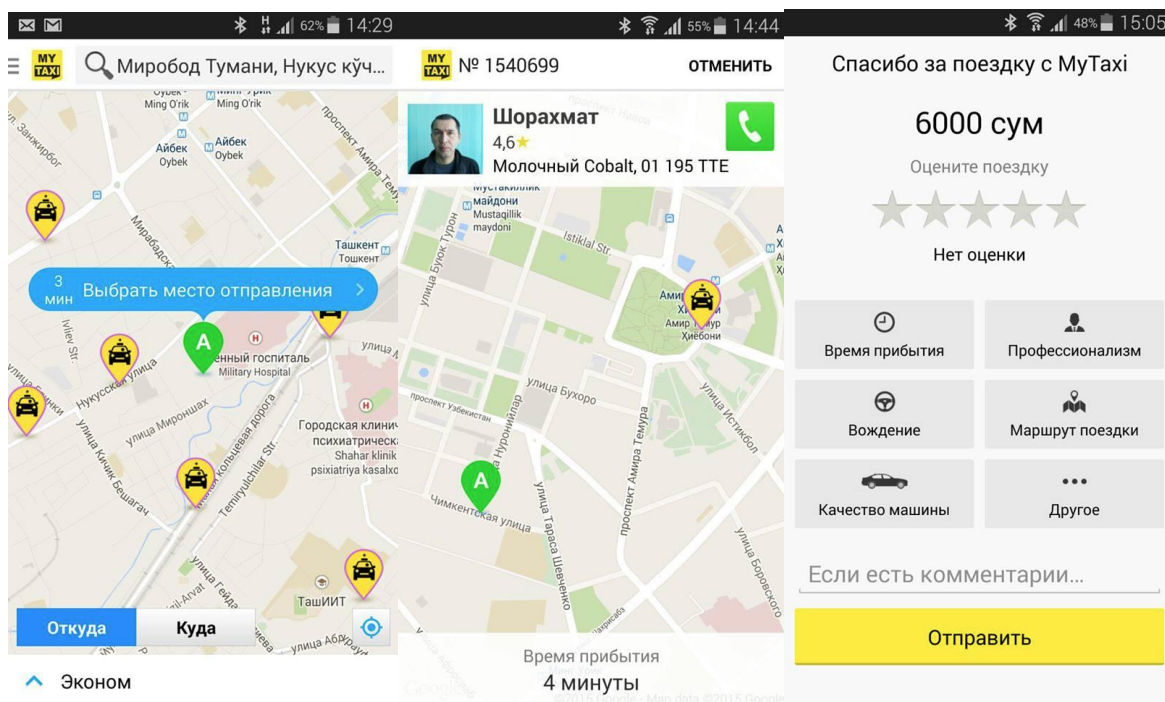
62% 14:29

MY TAXI Миробод Тумани, Нукус кўч...

Ming O'rik
Ming O'rik
Айбек
Oybek
Айбек
Oybek
Ташкент
Тошкент

3 мин Выбрать место отправления

A
...енный госпиталь
Military Hospital
Нукусская улица
улица Мироншах
Городская клиник психиатрическ...
Shahar klinik psixiatriya kasalxo...
Temiryulchilar St.
улица Кичик Бешагач
ТашИИТ

Откуда
Куда

Эконом

55% 14:44

MY TAXI № 1540699 ОТМЕНИТЬ

Шорахмат
4,6
Молочный Cobalt, 01 195 TTE

Мустакиллик майдони
Mustaqillik maydoni
Istiklal Str.
улица Буюк Турон
улица Бухоро
проспект Узбекистан
улица Нуронийлар
Чимкентская улица
улица Тараса Шевченко
проспект Амира Темура
улица Истиклол
улица Боровского
Амир Темур Хиёбони

Время прибытия
4 минуты

48% 15:05

Спасибо за поездку с MyTaxi

6000 сум

Оцените поездку

Нет оценки

Время прибытия
Профессионализм
Вождение
Маршрут поездки
Качество машины
Другое

Если есть комментарии...

Отправить